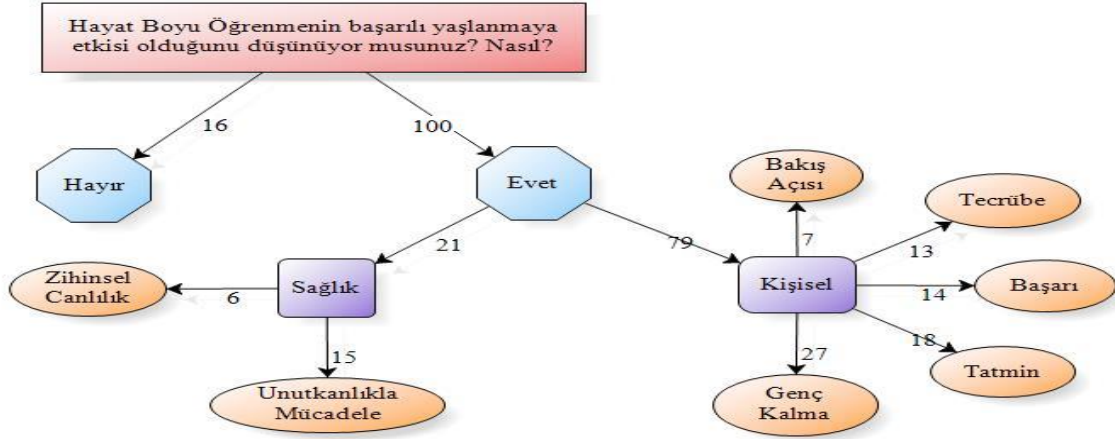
Hayat Boyu Öğrenmenin başarılı yaşlanmaya etkisi olduğunu düşünüyor musunuz? Nasıl?

16

100

Hayır

Evet

Bakış Açısı

Tecrübe

7

13

21

79

Zihinsel Canlılık

Sağlık

Kişisel

Başarı

6

14

15

18

27

Tatmin

Unutkanlıkla Mücadele

Genç Kalma